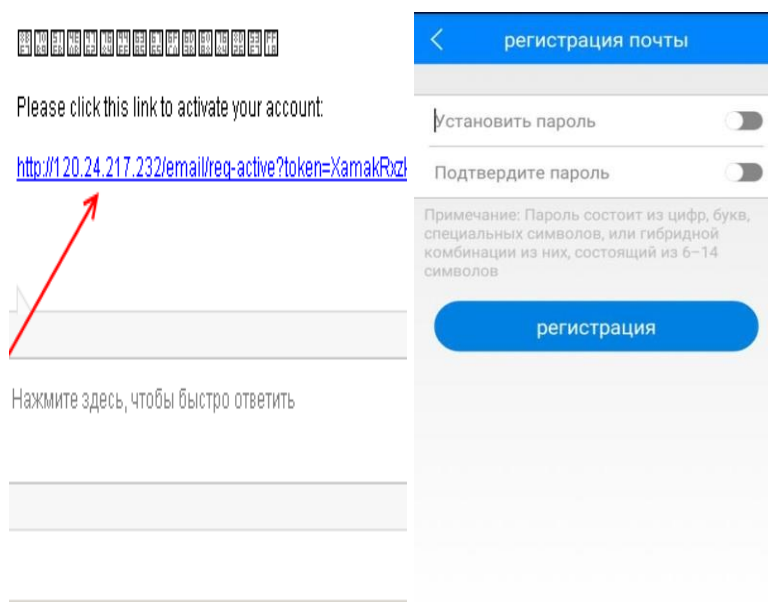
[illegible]

Please click this link to activate your account:

http://120.24.217.232/email/reg-active?token=XamakRxz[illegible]

Нажмите здесь, чтобы быстро ответить

регистрация почты

Установить пароль

Подтвердите пароль

Примечание: Пароль состоит из цифр, букв, специальных символов, или гибридной комбинации из них, состоящий из 6–14 символов

регистрация